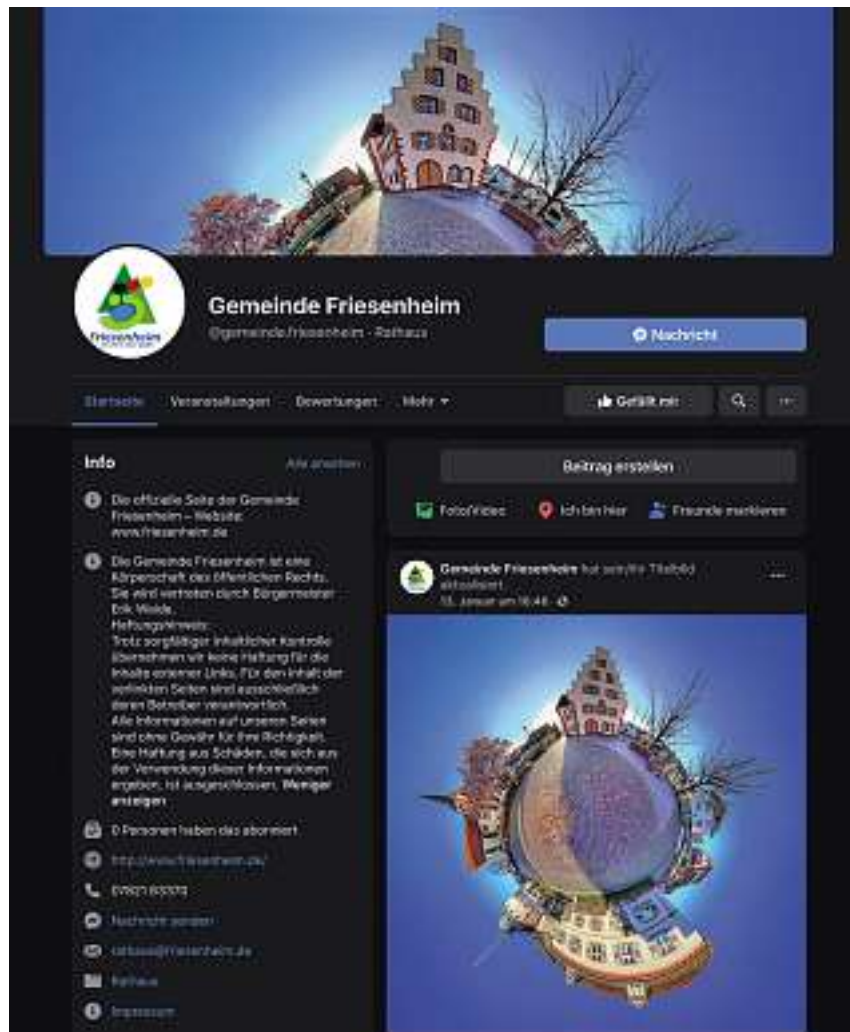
Friesenheim

Gemeinde Friesenheim

@gemeindefriesenheim · Rathaus

Nachricht

Startseite Veranstaltungen Bewertungen Mehr

Gefällt mir

Info

Alle ansehen

Die offizielle Seite der Gemeinde Friesenheim – Website: www.friesenheim.de

Die Gemeinde Friesenheim ist eine Körperschaft des öffentlichen Rechts. Sie wird vertreten durch Bürgermeister Erik Weide.
Haftungshinweis:
Trotz sorgfältiger inhaltlicher Kontrolle übernehmen wir keine Haftung für die Inhalte externer Links. Für den Inhalt der verlinkten Seiten sind ausschließlich deren Betreiber verantwortlich.
Alle Informationen auf unseren Seiten sind ohne Gewähr für ihre Richtigkeit. Eine Haftung aus Schäden, die sich aus der Verwendung dieser Informationen ergeben, ist ausgeschlossen. Weniger anzeigen

0 Personen haben das abonniert

http://www.friesenheim.de/

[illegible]

Nachricht senden

rathaus@friesenheim.de

Rathaus

Impressum

Beitrag erstellen

Foto/Video

Ich bin hier

Freunde markieren

Gemeinde Friesenheim hat sein Titelbild aktualisiert.
15. Januar um 16:46 ·